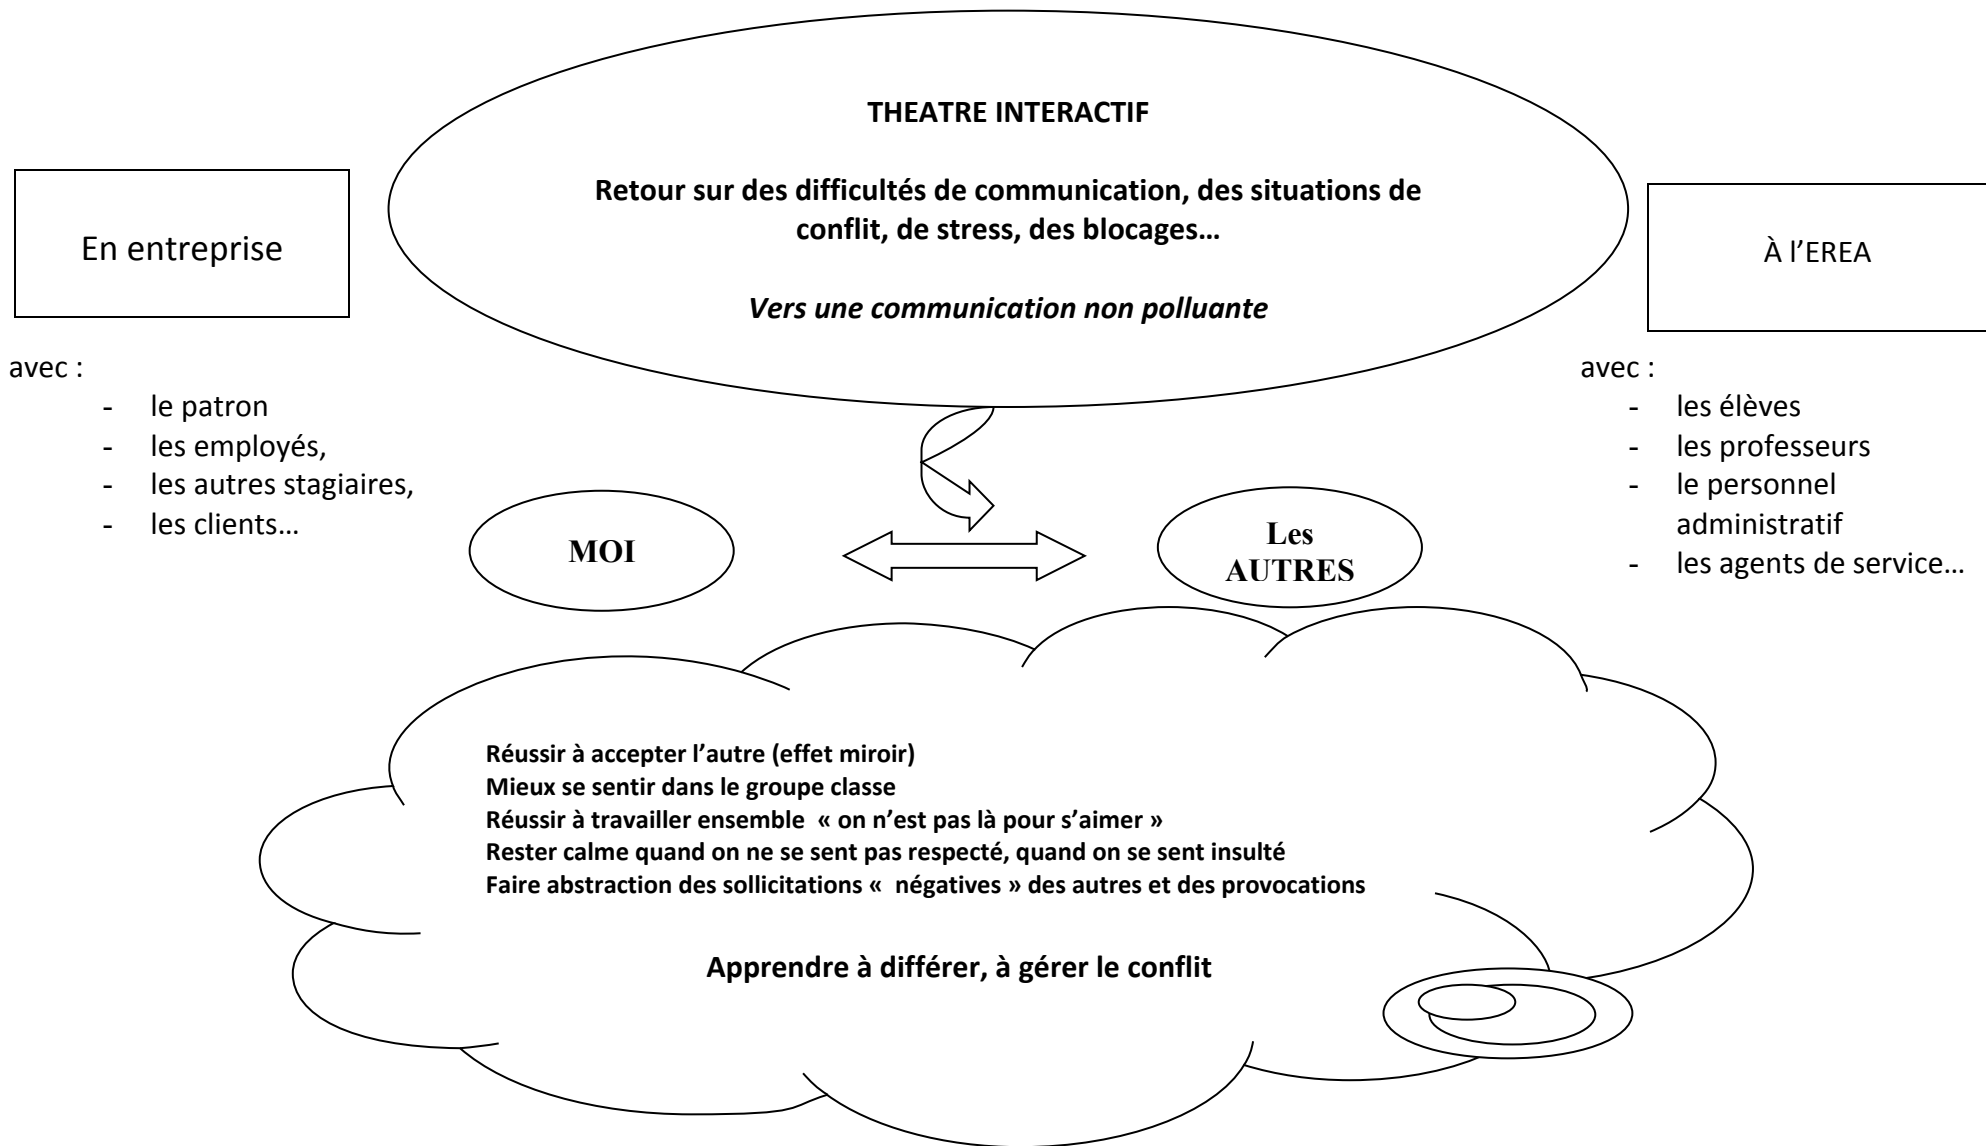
THEATRE INTERACTIF

Retour sur des difficultés de communication, des situations de conflit, de stress, des blocages…

*Vers une communication non polluante*

En entreprise

avec :
- le patron
- les employés,
- les autres stagiaires,
- les clients…

À l'EREA

avec :
- les élèves
- les professeurs
- le personnel administratif
- les agents de service…

MOI

Les AUTRES

Réussir à accepter l'autre (effet miroir)
Mieux se sentir dans le groupe classe
Réussir à travailler ensemble « on n'est pas là pour s'aimer »
Rester calme quand on ne se sent pas respecté, quand on se sent insulté
Faire abstraction des sollicitations « négatives » des autres et des provocations

Apprendre à différer, à gérer le conflit